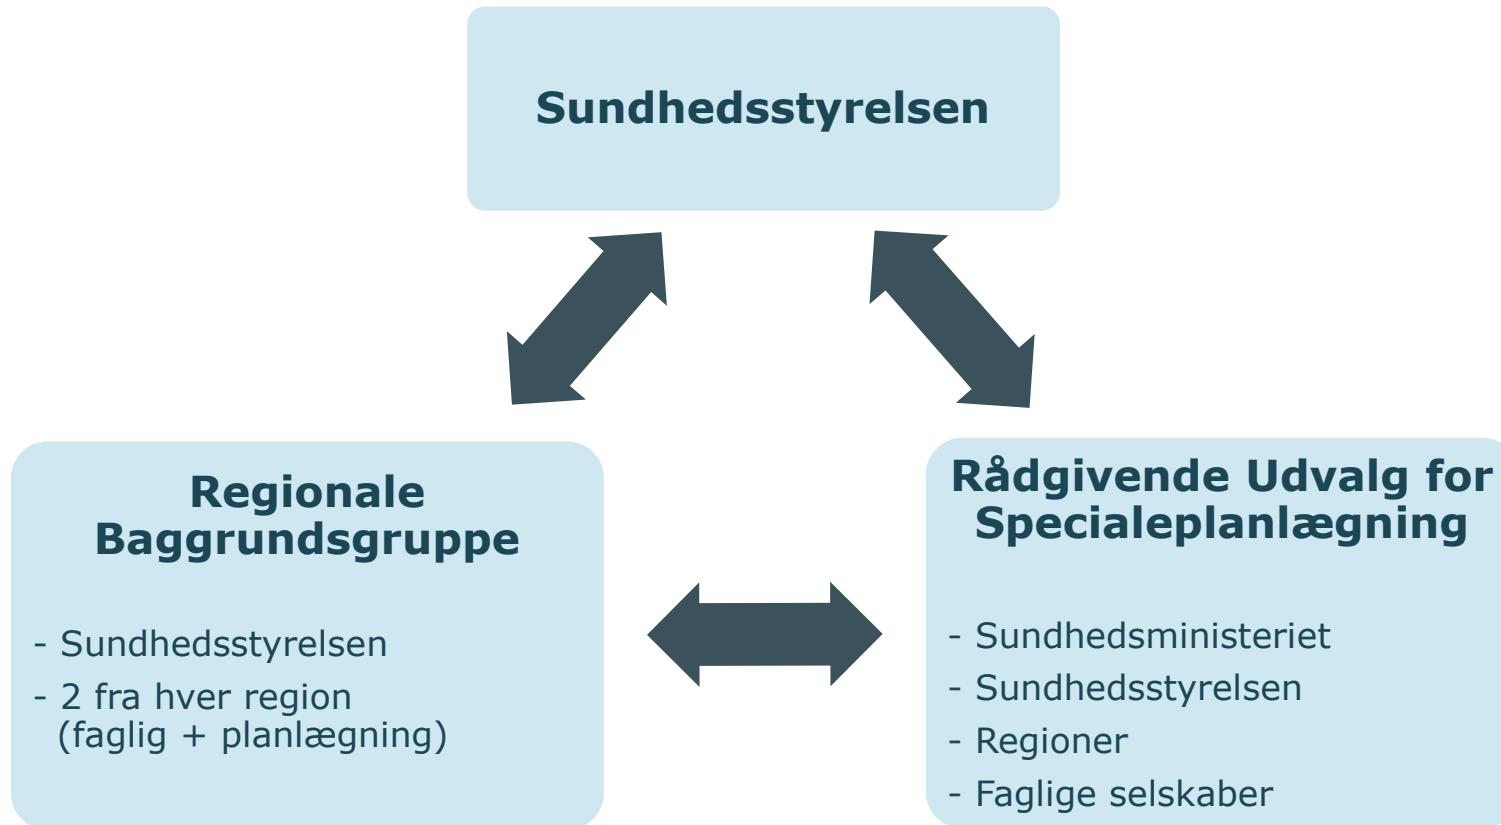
Sundhedsstyrelsen

Regionale Baggrundsgruppe

- Sundhedsstyrelsen
- 2 fra hver region (faglig + planlægning)

Rådgivende Udvalg for Specialeplanlægning

- Sundhedsministeriet
- Sundhedsstyrelsen
- Regioner
- Faglige selskaber